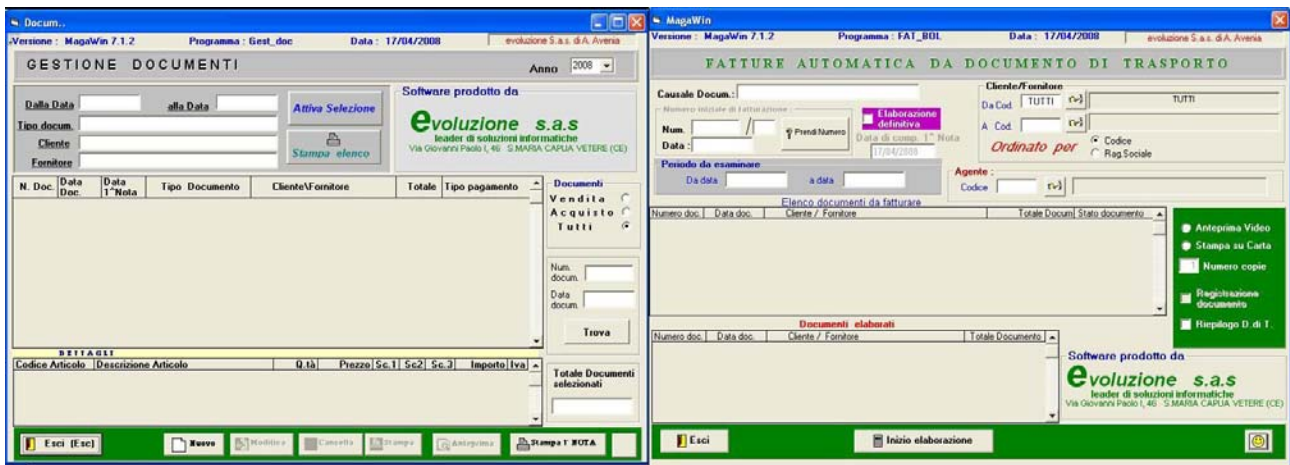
Docum..

Versione : MagaWin 7.1.2 Programma : Gest_doc Data : 17/04/2008 evoluzione S.a.s. di A. Avenia

GESTIONE DOCUMENTI

Anno 2008

Dalla Data alla Data

Tipo docum.

Cliente

Fornitore

Attiva Selezione

Stampa elenco

Software prodotto da

evoluzione s.a.s

leader di soluzioni informatiche

Via Giovanni Paolo I, 46 S.MARIA CAPUA VETERE (CE)

| N. Doc. | Data Doc. | Data 1^Nota | Tipo Documento | Cliente\Fornitore | Totale | Tipo pagamento |
|---|---|---|---|---|---|---|

Documenti

Vendita

Acquisto

Tutti

Num. docum.

Data docum.

Trova

DETTAGLI

| Codice Articolo | Descrizione Articolo | Q.tà | Prezzo | Sc.1 | Sc2 | Sc.3 | Importo | Iva |
|---|---|---|---|---|---|---|---|---|

Totale Documenti selezionati

Esci (Esc)

Nuovo

Modifica

Cancella

Stampa

Anteprima

Stampa 1^NOTA

MagaWin

Versione : MagaWin 7.1.2 Programma : FAT_BOL Data : 17/04/2008 evoluzione S.a.s. di A. Avenia

FATTURE AUTOMATICA DA DOCUMENTO DI TRASPORTO

Causale Docum.:

Numero iniziale di fatturazione

Num. /

Data :

Prendi Numero

Elaborazione definitiva

Data di comp. 1^ Nota

17/04/2008

Cliente/Fornitore

Da Cod. TUTTI TUTTI

A Cod.

Ordinato per

Codice

Rag.Sociale

Periodo da esaminare

Da data a data

Agente :

Codice

Elenco documenti da fatturare

| Numero doc. | Data doc. | Cliente / Fornitore | Totale Docum | Stato documento |
|---|---|---|---|---|

Anteprima Video

Stampa su Carta

1 Numero copie

Registrazione documento

Riepilogo D. di T.

Documenti elaborati

| Numero doc. | Data doc. | Cliente / Fornitore | Totale Documento |
|---|---|---|---|

Software prodotto da

evoluzione s.a.s

leader di soluzioni informatiche

Via Giovanni Paolo I, 46 S.MARIA CAPUA VETERE (CE)

Esci

Inizio elaborazione